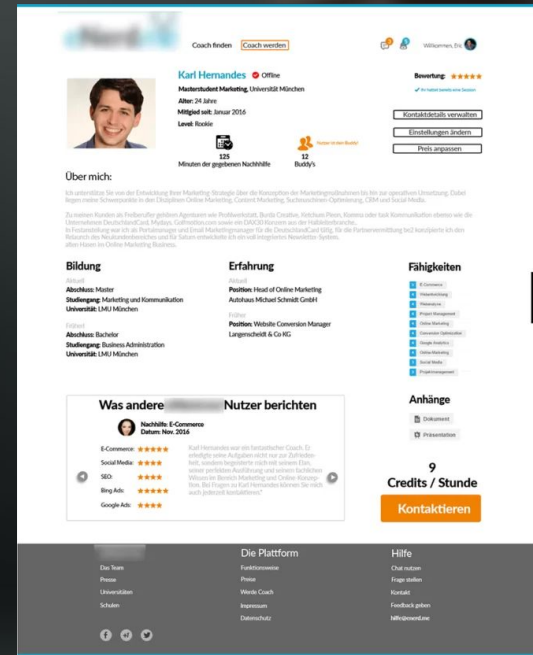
Coach finden Coach werden

Willkommen, Eric

Karl Hernandes Offline

Masterstudent Marketing, Universität München

Alter: 24 Jahre

Mitglied seit: Januar 2016

Level: Rookie

125
Minuten der gegebenen Nachhilfe

12
Buddy's

Bewertung: ★★★★★

Kontaktdetails verwalten

Einstellungen ändern

Preis anpassen

Über mich:

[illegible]

Bildung

Aktuell
Abschluss: Master
Studiengang: Marketing und Kommunikation
Universität: LMU München

Früher
Abschluss: Bachelor
Studiengang: Business Administration
Universität: LMU München

Erfahrung

Aktuell
Position: Head of Online Marketing
Autohaus Michael Schmidt GmbH

Früher
Position: Website Conversion Manager
Langenscheidt & Co KG

Fähigkeiten

E-Commerce
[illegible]
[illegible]
Project Management
Online Marketing
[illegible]
Google Analytics
Online Marketing
Social Media
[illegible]

Anhänge

Dokument

Präsentation

Was andere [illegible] Nutzer berichten

Nachhilfe: E-Commerce
Datum: Nov. 2016

E-Commerce: ★★★★★
Social Media: ★★★★
SEO: ★★★★
Bing Ads: ★★★★
Google Ads: ★★★★

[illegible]

9
Credits / Stunde

Kontaktieren

Die Plattform

Hilfe

Das Team
Presse
Universitäten
Schulen

Funktionsweise
Preise
Werde Coach
Impressum
Datenschutz

Chat nutzen
Frage stellen
Kontakt
Feedback geben
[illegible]